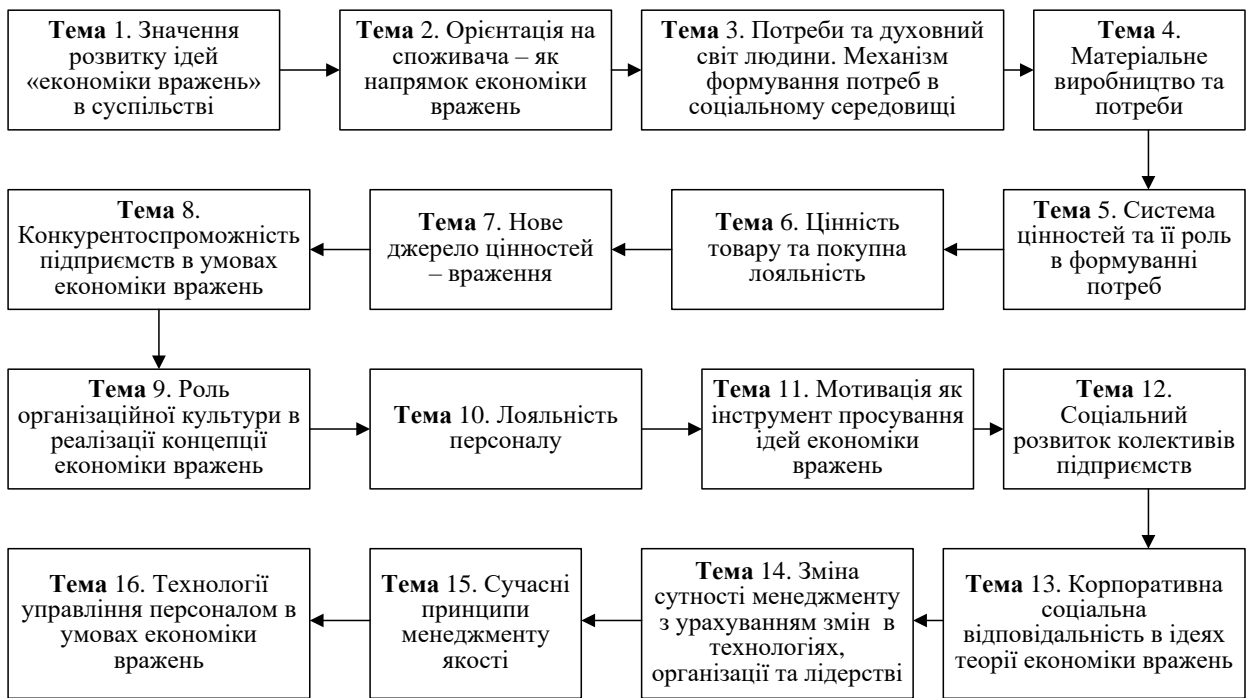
**Тема** 1. Значення розвитку ідей «економіки вражень» в суспільстві

**Тема** 2. Орієнтація на споживача – як напрямок економіки вражень

**Тема** 3. Потреби та духовний світ людини. Механізм формування потреб в соціальному середовищі

**Тема** 4. Матеріальне виробництво та потреби

**Тема** 5. Система цінностей та її роль в формуванні потреб

**Тема** 6. Цінність товару та покупна лояльність

**Тема** 7. Нове джерело цінностей – враження

**Тема** 8. Конкурентоспроможність підприємств в умовах економіки вражень

**Тема** 9. Роль організаційної культури в реалізації концепції економіки вражень

**Тема** 10. Лояльність персоналу

**Тема** 11. Мотивація як інструмент просування ідей економіки вражень

**Тема** 12. Соціальний розвиток колективів підприємств

**Тема** 13. Корпоративна соціальна відповідальність в ідеях теорії економіки вражень

**Тема** 14. Зміна сутності менеджменту з урахуванням змін в технологіях, організації та лідерстві

**Тема** 15. Сучасні принципи менеджменту якості

**Тема** 16. Технології управління персоналом в умовах економіки вражень